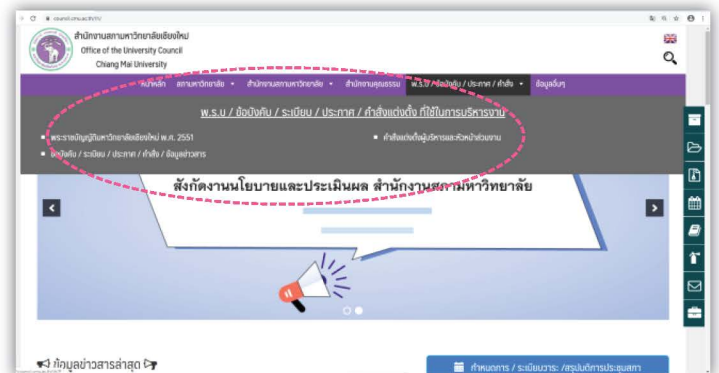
council.cmu.ac.th

สำนักงานสภามหาวิทยาลัยเชียงใหม่
Office of the University Council
Chiang Mai University

หน้าหลัก สภามหาวิทยาลัย ▾ สำนักงานสภามหาวิทยาลัย ▾ สำนักงานคุณธรรม พ.ร.บ / ข้อบังคับ / ประกาศ / คำสั่ง ▾ ข้อมูลอื่นๆ

พ.ร.บ / ข้อบังคับ / ระเบียบ / ประกาศ / คำสั่งแต่งตั้ง ที่ใช้ในการบริหารงาน

พระราชบัญญัติมหาวิทยาลัยเชียงใหม่ พ.ศ. 2551
ข้อบังคับ / ระเบียบ / ประกาศ / คำสั่ง / ข้อมูลข่าวสาร
คำสั่งแต่งตั้งผู้บริหารและหัวหน้าส่วนงาน

สังกัดงานนโยบายและประเมินผล สำนักงานสภามหาวิทยาลัย

ข้อมูลข่าวสารล่าสุด

กำหนดการ / ระเบียบวาระ /สรุปมติการประชุมสภา